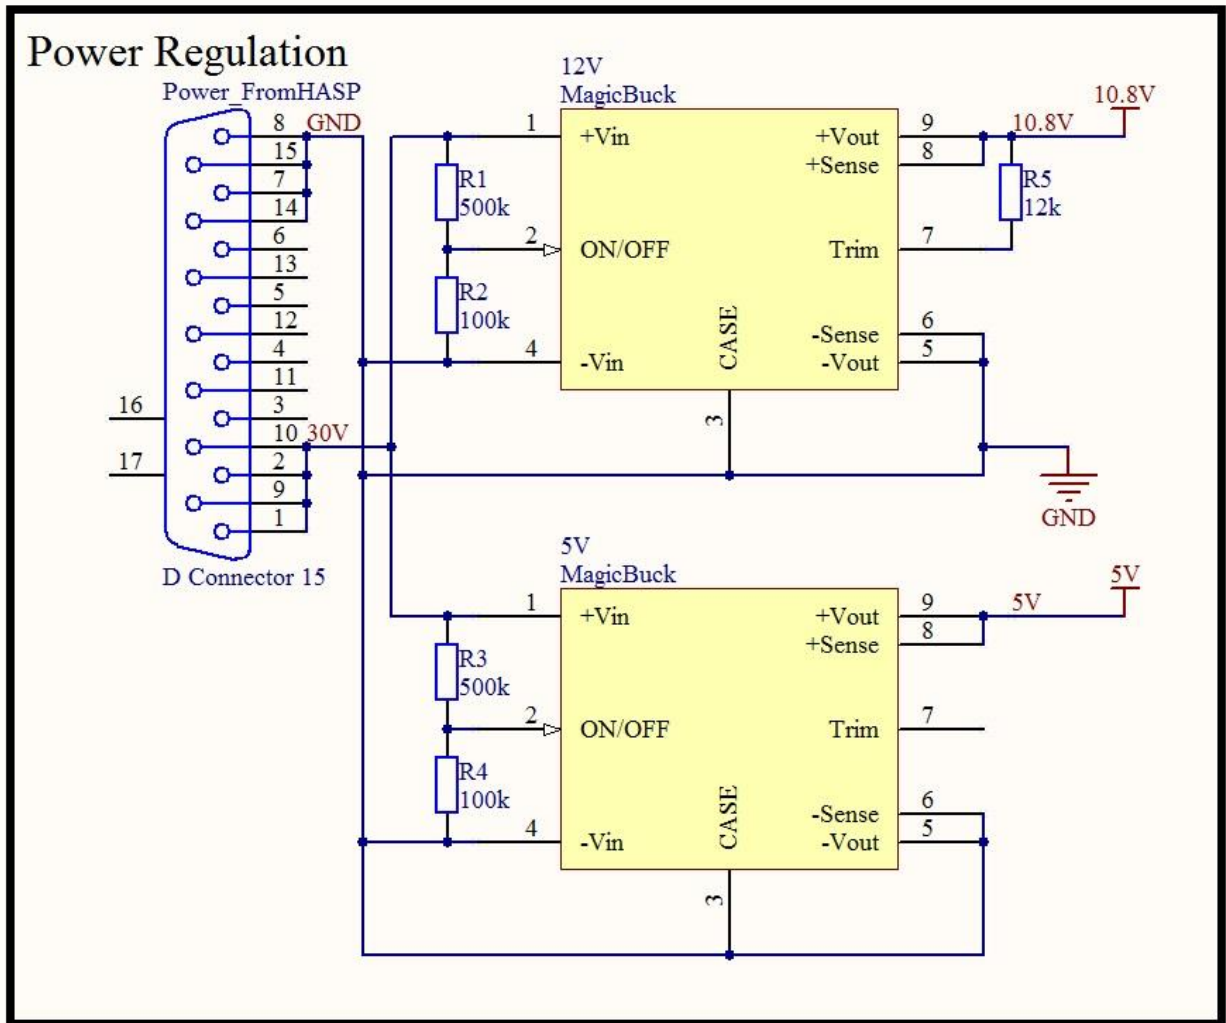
Power Regulation

Power_FromHASP

8 GND
15
7
14
6
13
5
12
4
11
3
10 30V
2
9
1

16
17

D Connector 15

12V
MagicBuck

1 +Vin
2 ON/OFF
4 -Vin
CASE
3
+Vout 9
+Sense 8
Trim 7
-Sense 6
-Vout 5

R1
500k
R2
100k

10.8V
10.8V
R5
12k

GND

5V
MagicBuck

1 +Vin
2 ON/OFF
4 -Vin
CASE
3
+Vout 9
+Sense 8
Trim 7
-Sense 6
-Vout 5

R3
500k
R4
100k

5V
5V